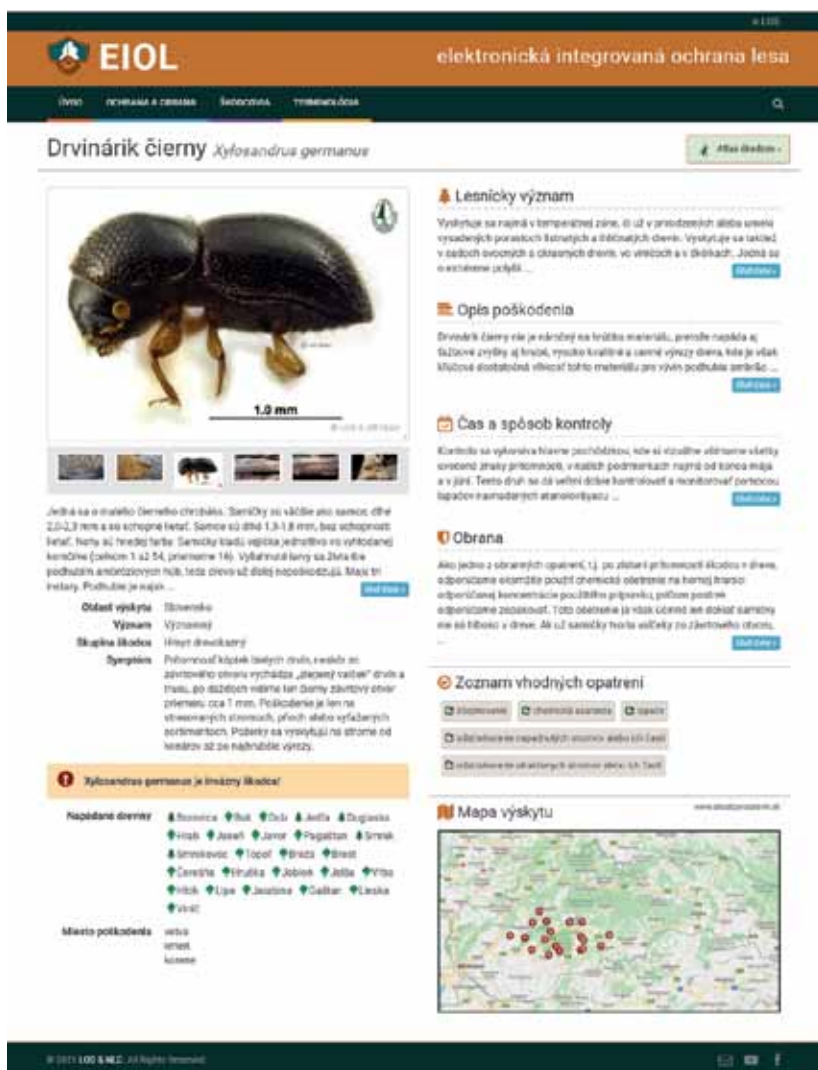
EIOL

elektronická integrovaná ochrana lesa

ÚVOD OCHRANA A OBRANA ŠKODCOVIA TERMINOLÓGIA

Drvinárik čierny *Xylosandrus germanus*

Atlas škodcov

1.0 mm

Jedná sa o malého čierneho chrobáka. Samičky sú väčšie ako samce; dĺžka 2,0-2,3 mm a sú schopné lietať. Samce sú dlhé 1,3-1,8 mm, bez schopnosti lietať. Nohy sú hnedej farby. Samičky kladú vajíčka jednotlivo vo vyhlodanej komôrke (celkom 1 až 54, priemerne 16). Vyliahnuté larvy sa živia ... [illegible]

Viac

Oblasť výskytu Slovensko
Význam Významný
Skupina škodca Hmyz drevokazný
Symptóm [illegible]

Xylosandrus germanus je invázny škodca!

Napádané dreviny Borovica Buk Dub Jedľa Douglaska Hrab Jaseň Javor Pagaštan Smrek Smrekovec Topoľ Breza Brest Čerešňa Hruška Jabloň Jelša Vŕba Hloh Lipa Jaseňa Gaštan Lieska Vlašský

Miesto poškodenia vetva kmeň koreňe

Lesnícky význam

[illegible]

Viac

Opis poškodenia

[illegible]

Viac

Čas a spôsob kontroly

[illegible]

Viac

Obrana

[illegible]

Viac

Zoznam vhodných opatrení

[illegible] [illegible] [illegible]
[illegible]
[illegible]

Mapa výskytu

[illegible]

© 2019 LOS & NLC. All Rights Reserved.